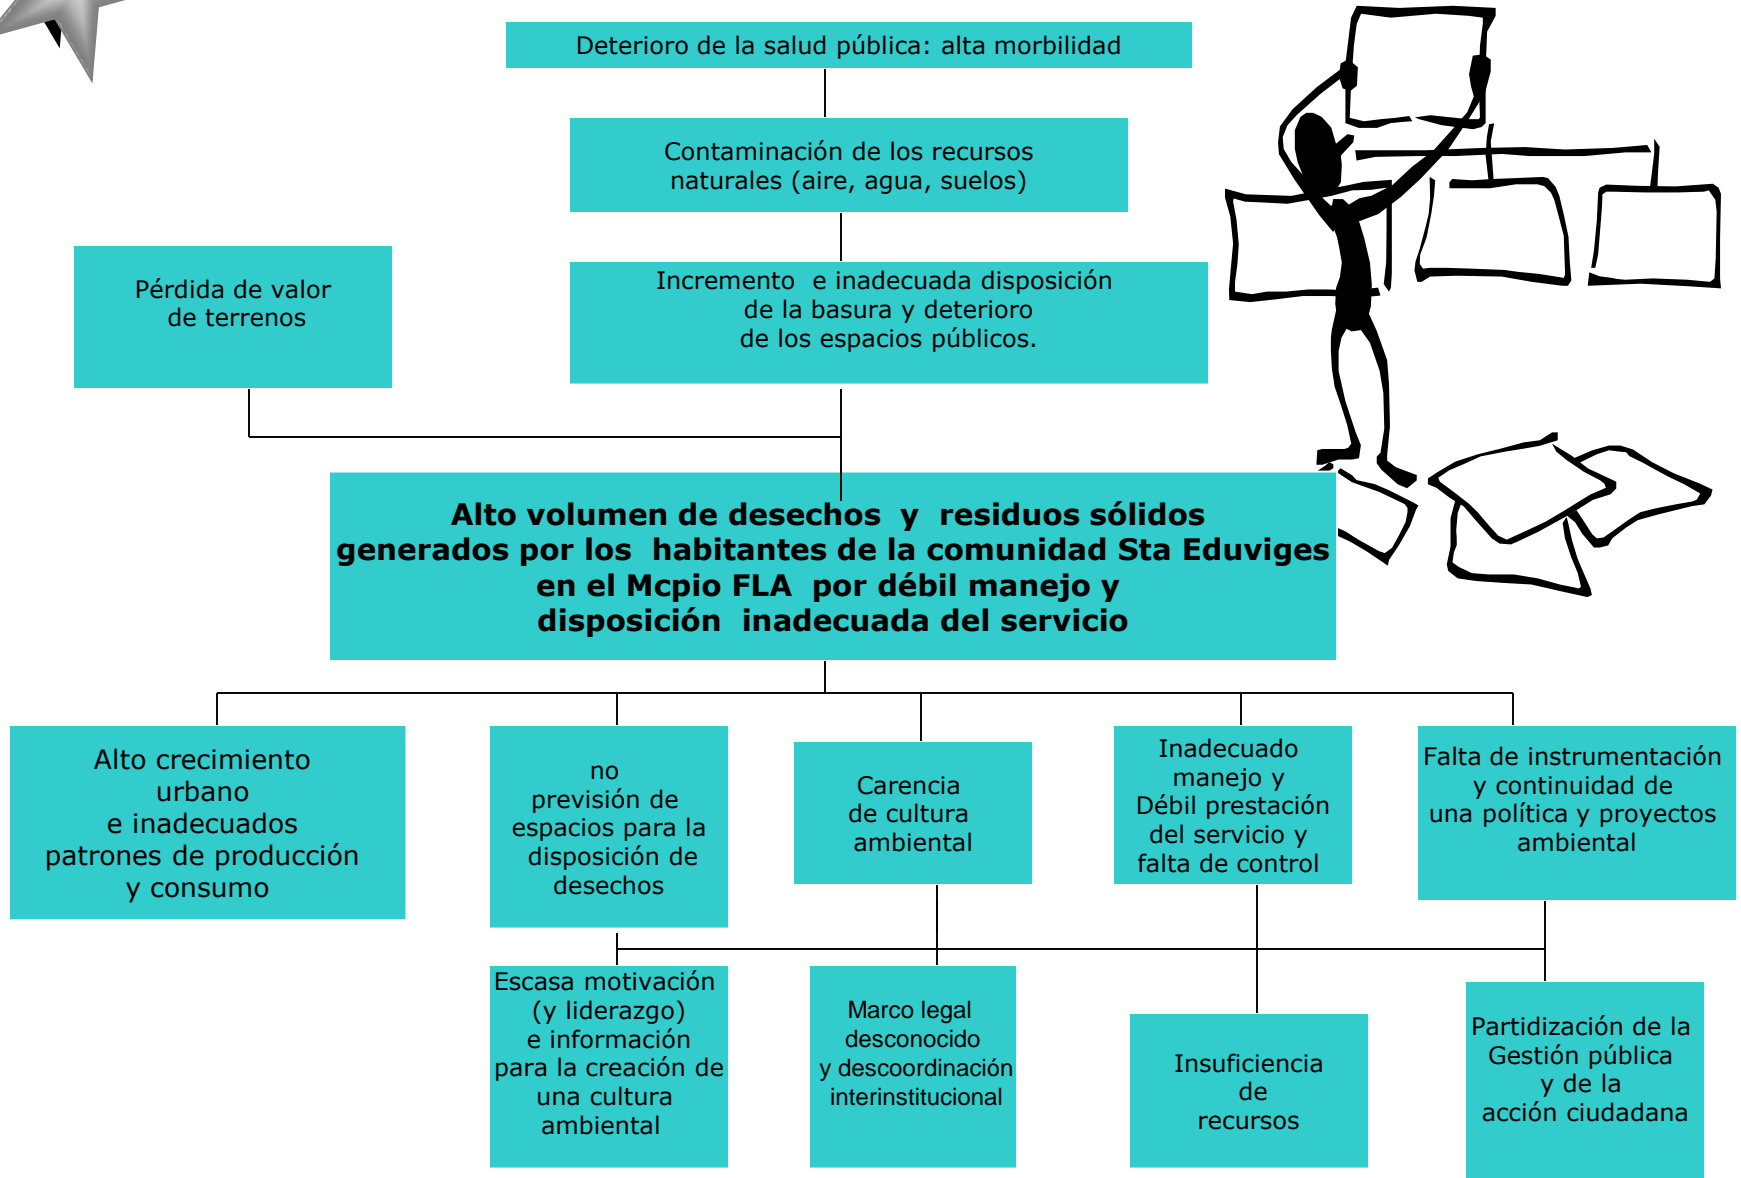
Deterioro de la salud pública: alta morbilidad

Contaminación de los recursos naturales (aire, agua, suelos)

Pérdida de valor de terrenos

Incremento e inadecuada disposición de la basura y deterioro de los espacios públicos.

**Alto volumen de desechos y residuos sólidos generados por los habitantes de la comunidad Sta Eduviges en el Mcpio FLA por débil manejo y disposición inadecuada del servicio**

Alto crecimiento urbano e inadecuados patrones de producción y consumo

no previsión de espacios para la disposición de desechos

Carencia de cultura ambiental

Inadecuado manejo y Débil prestación del servicio y falta de control

Falta de instrumentación y continuidad de una política y proyectos ambiental

Escasa motivación (y liderazgo) e información para la creación de una cultura ambiental

Marco legal desconocido y descoordinación interinstitucional

Insuficiencia de recursos

Partidización de la Gestión pública y de la acción ciudadana